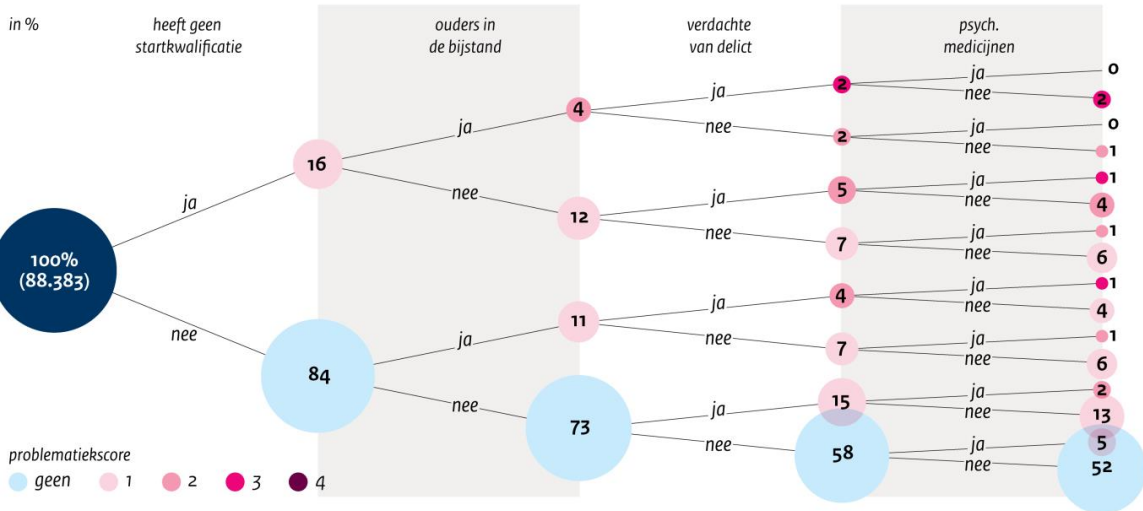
in %

heeft geen startkwalificatie

ouders in de bijstand

verdachte van delict

psych. medicijnen

100% (88.383)

ja

nee

16

84

ja

nee

ja

nee

4

12

11

73

ja

nee

ja

nee

ja

nee

ja

nee

2

2

5

7

4

7

15

58

ja

nee

ja

nee

ja

nee

ja

nee

ja

nee

ja

nee

ja

nee

ja

nee

0

2

0

1

1

4

1

6

1

4

1

6

2

13

5

52

problematiekscore

geen

1

2

3

4